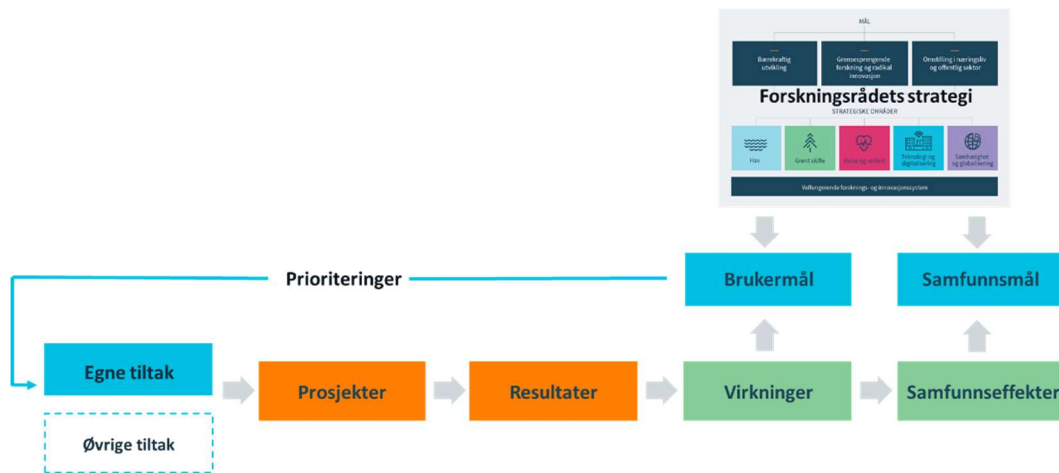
MÅL

Bærekraftig utvikling

Grensesprengende forskning og radikal innovasjon

Omstilling i næringsliv og offentlig sektor

Forskningsrådets strategi

STRATEGISKE OMRÅDER

Hav

Grønt skifte

Helse og velferd

Teknologi og digitalisering

Samhørighet og globalisering

Velfungerende forsknings- og innovasjonssystem

Prioriteringer

Brukermål

Samfunnsmål

Egne tiltak

Øvrige tiltak

Prosjekter

Resultater

Virkninger

Samfunnseffekter